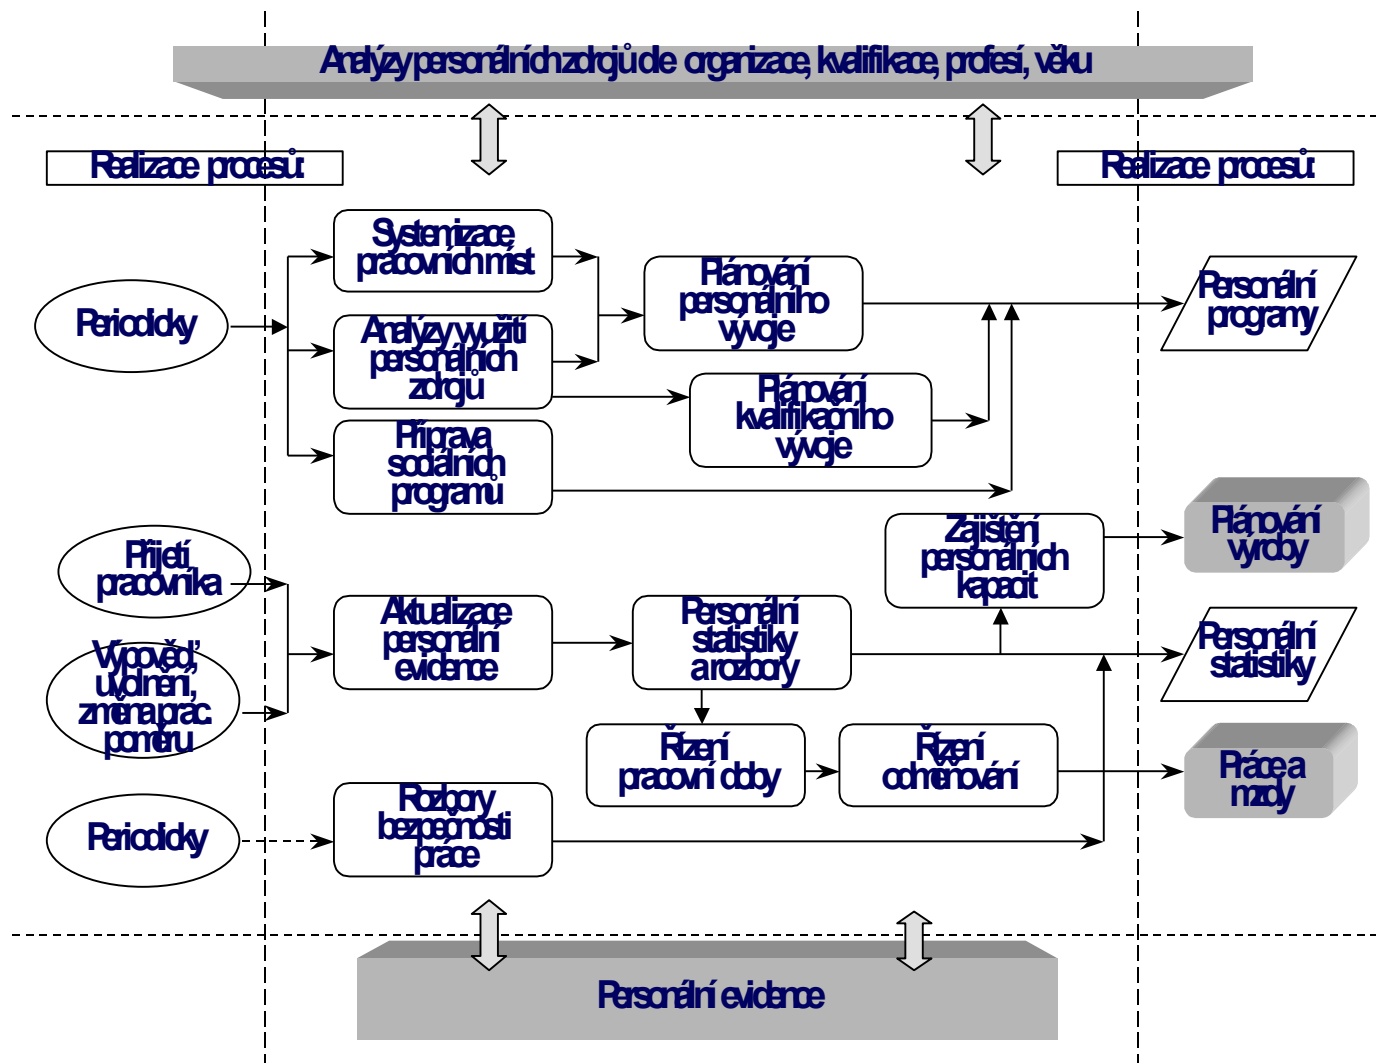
Analýzy personálních zdrojů dle organizace, kvalifikace, profesí, věku

Realizace procesů:

Realizace procesů:

Periodicky

Systemizace pracovních míst

Analýzy využití personálních zdrojů

Příprava sociálních programů

Plánování personálního vývoje

Plánování kvalifikačního vývoje

Personální programy

Zajištění personálních kapacit

Plánování výroby

Přijetí pracovníka

Výpověď, uvolnění, změna prac. poměru

Aktualizace personální evidence

Personální statistiky a rozbory

Personální statistiky

Řízení pracovní doby

Řízení odměňování

Práce a mzdy

Periodicky

Rozbory bezpečnosti práce

Personální evidence